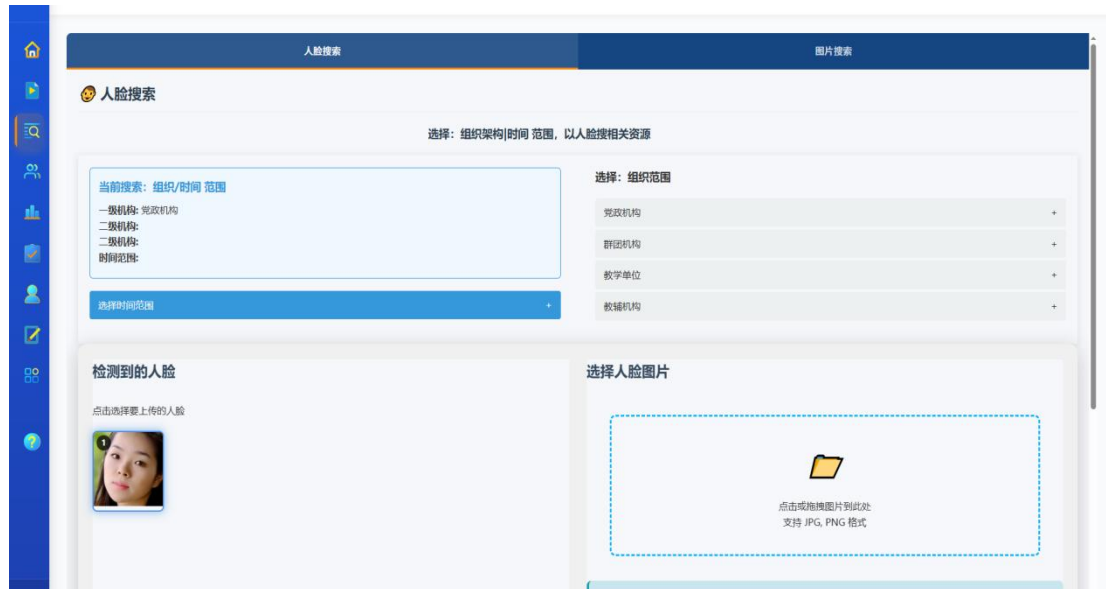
人脸搜索

图片搜索

人脸搜索

选择：组织架构|时间 范围，以人脸搜相关资源

当前搜索：组织/时间 范围

一级机构: 党政机构
二级机构:
二级机构:
时间范围:

选择时间范围 +

选择：组织范围

党政机构 +

群团机构 +

教学单位 +

教辅机构 +

检测到的人脸

点击选择要上传的人脸

1

选择人脸图片

点击或拖拽图片到此处
支持 JPG, PNG 格式